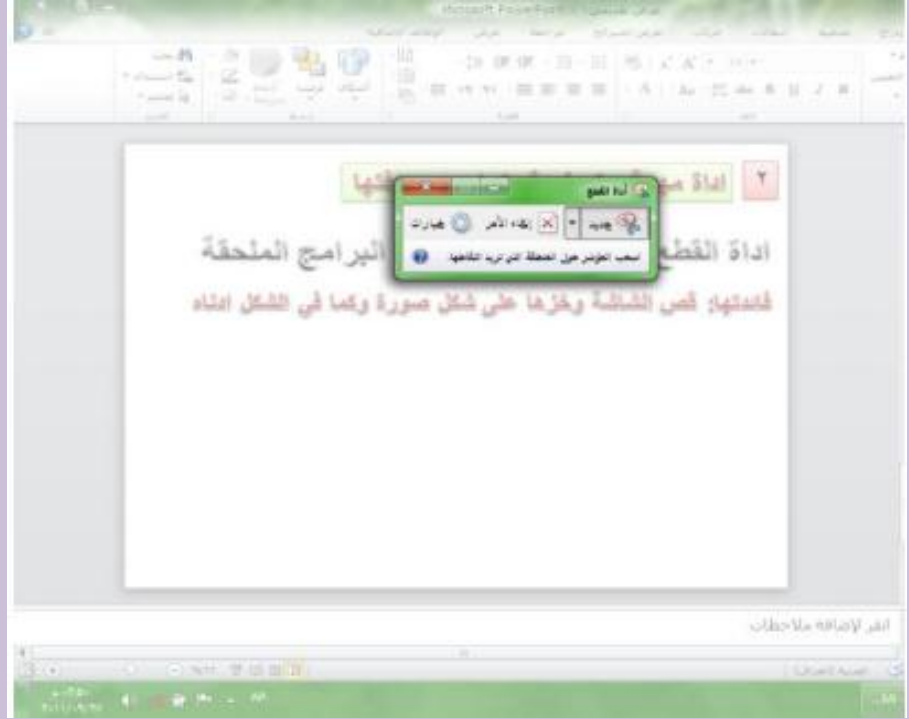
Microsoft PowerPoint

٢ اداة م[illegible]ا

أداة القص

جديد إلغاء الأمر خيارات

اسحب المؤشر حول المنطقة التي تريد التقاطها

اداة القط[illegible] البرامج الملحقة

فائدتها: قص الشاشة وخزنها على شكل صورة وكما في الشكل ادناه

انقر لإضافة ملاحظات